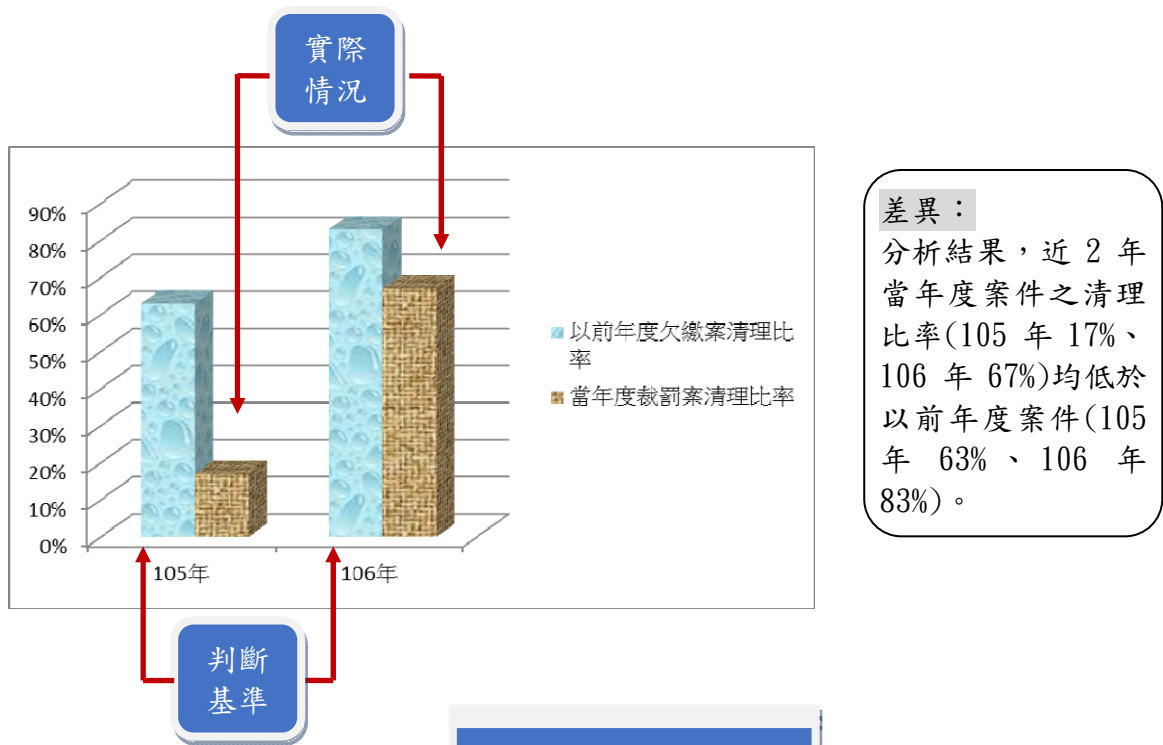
實際情況

90%
80%
70%
60%
50%
40%
30%
20%
10%
0%

105年
106年

以前年度欠繳案清理比率
當年度裁罰案清理比率

判斷基準

差異：
分析結果，近 2 年當年度案件之清理比率(105 年 17%、106 年 67%)均低於以前年度案件(105 年 63%、106 年 83%)。